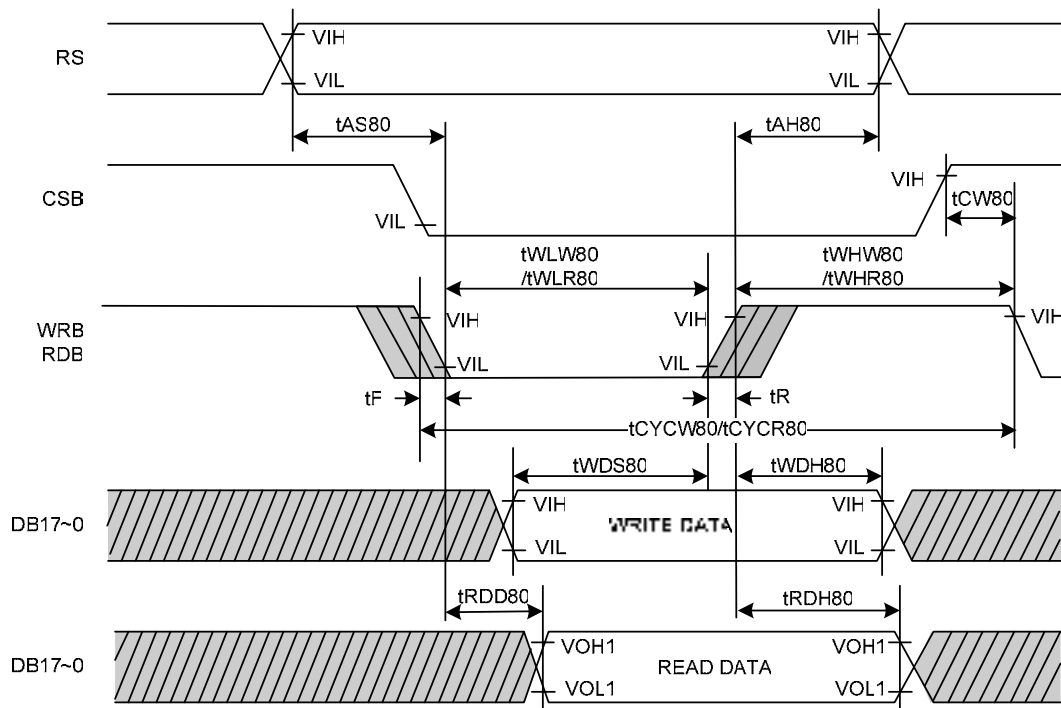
RS
VIH
VIL
VIH
VIL
tAS80
tAH80
CSB
VIH
VIL
tCW80
tWLW80
/tWLR80
tWHW80
/tWHR80
WRB
RDB
VIH
VIL
VIH
VIL
VIH
tF
tR
tCYCW80/tCYCR80
tWDS80
tWDH80
DB17~0
VIH
VIL
WRITE DATA
VIH
VIL
tRDD80
tRDH80
DB17~0
VOH1
VOL1
READ DATA
VOH1
VOL1